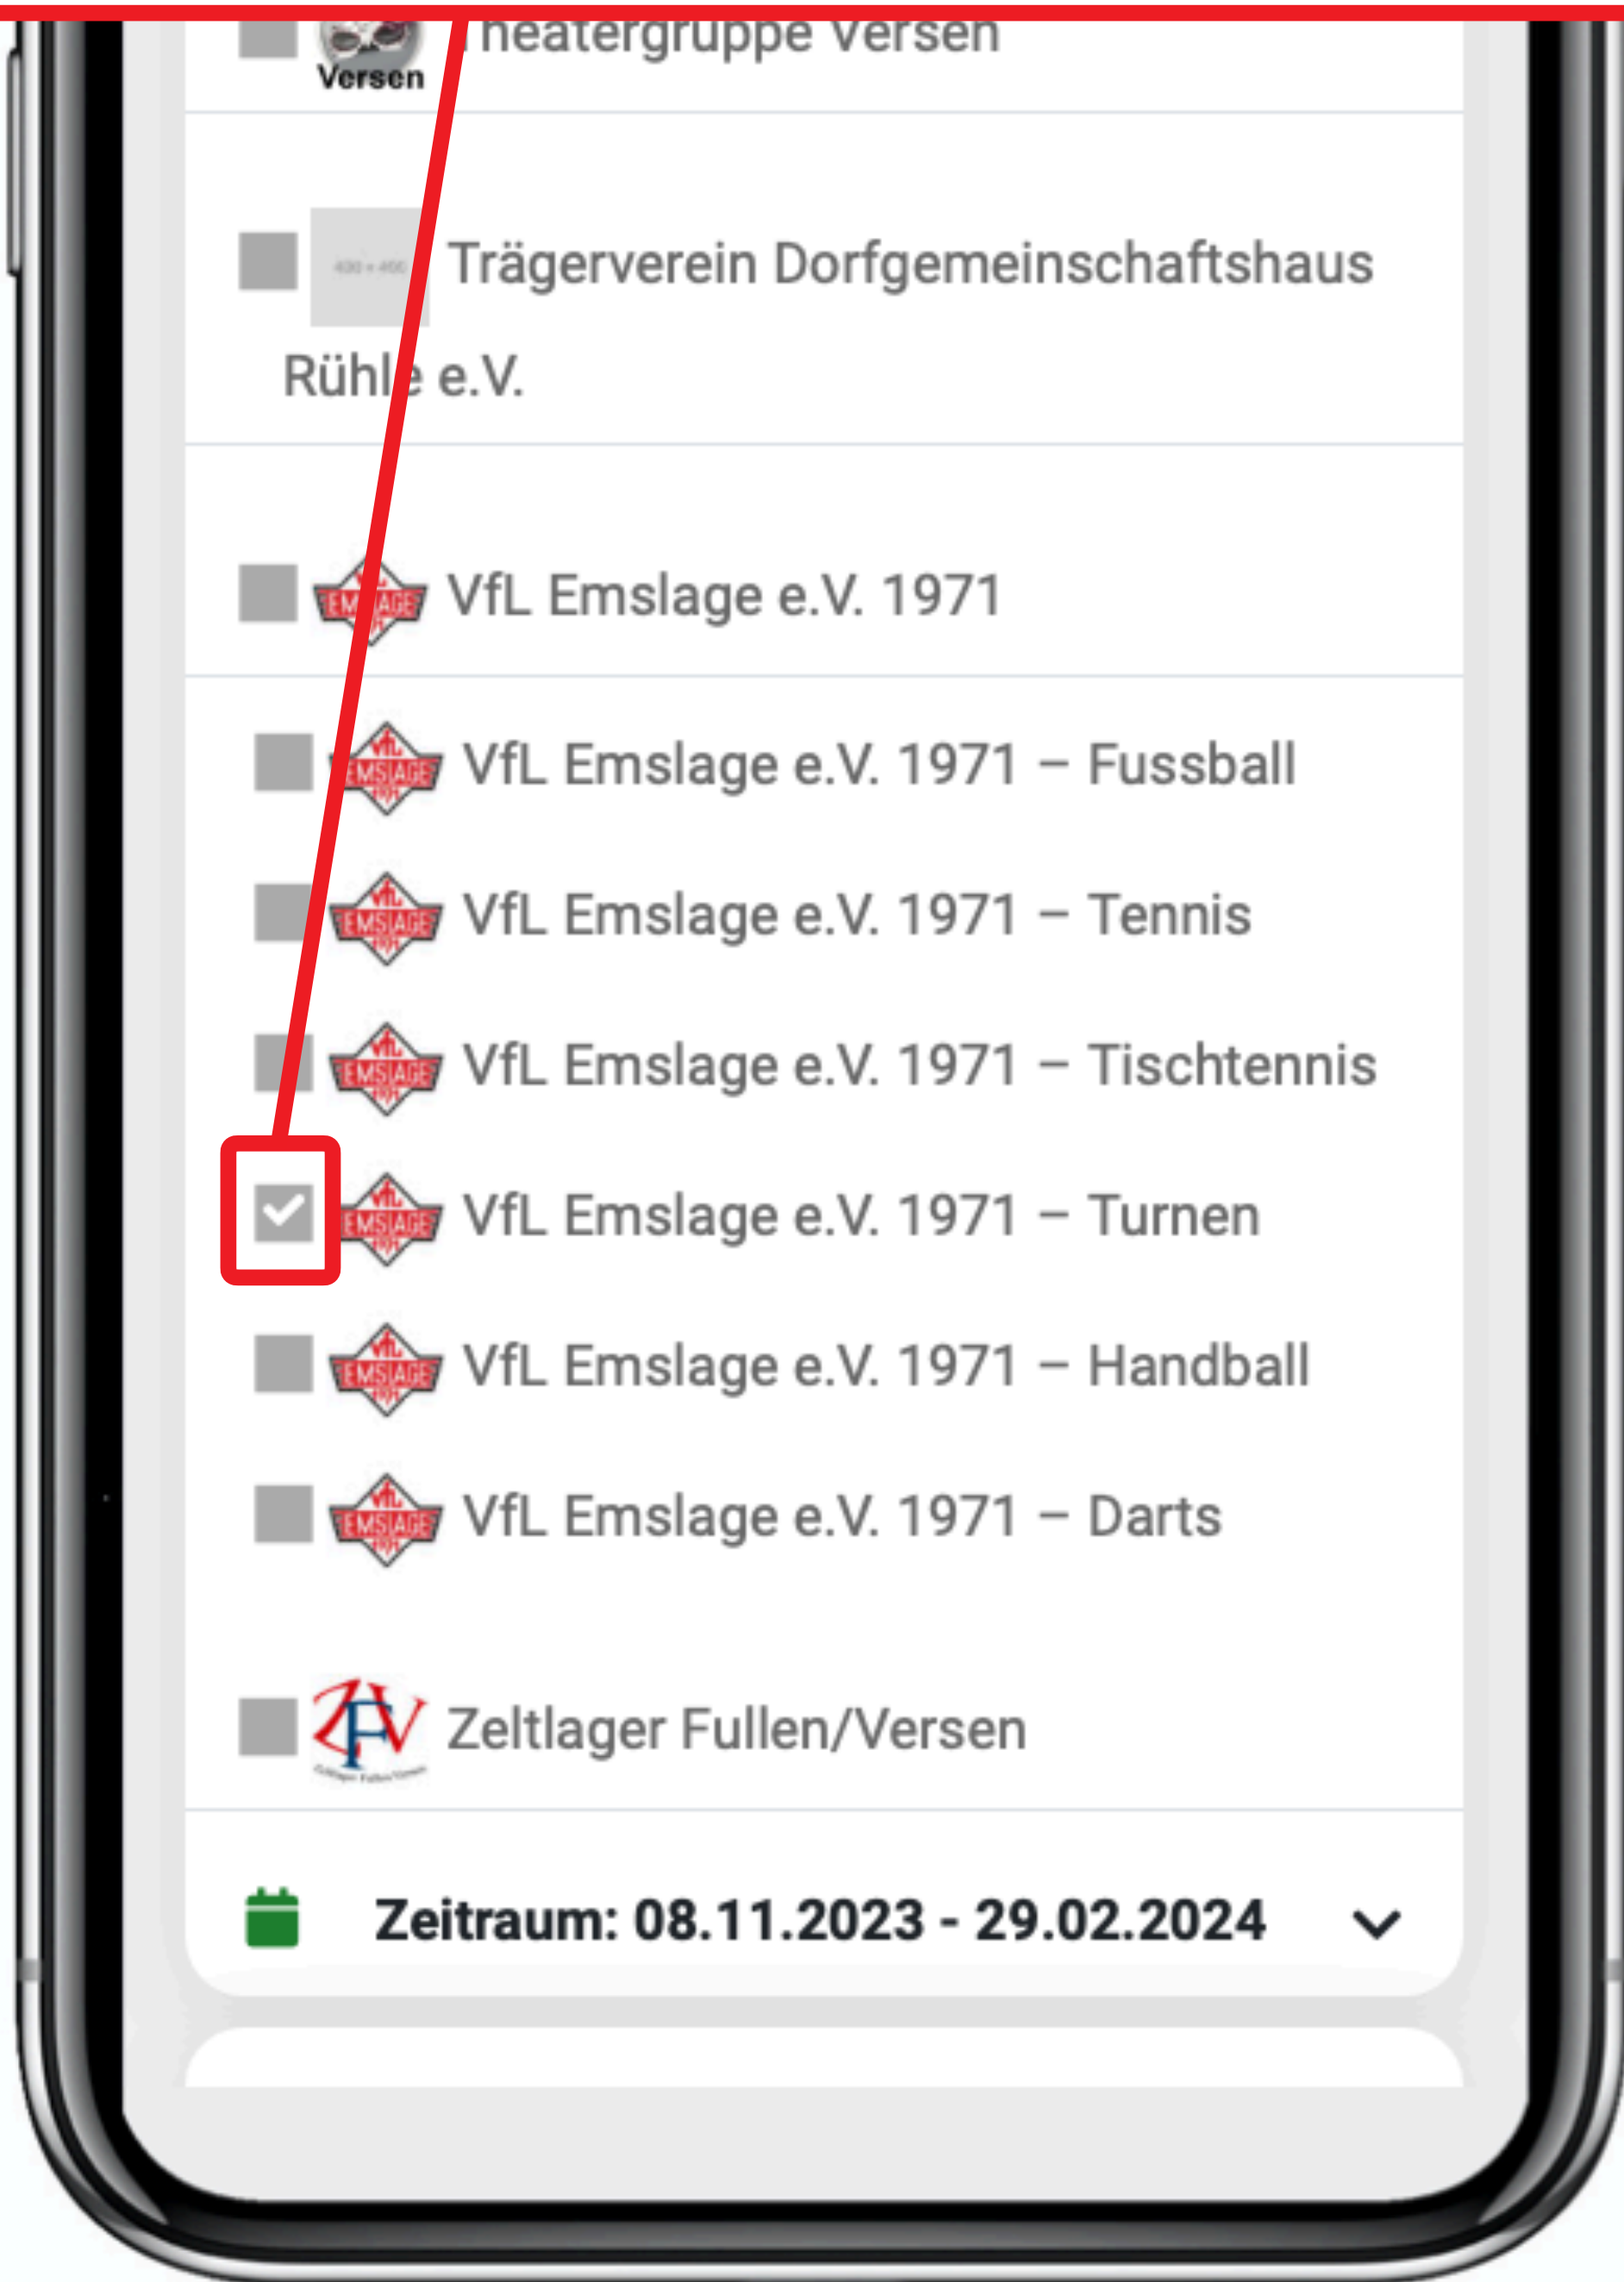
Versen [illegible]heatergruppe Versen

400 × 400 Trägerverein Dorfgemeinschaftshaus Rühle e.V.

VfL EMSLAGE VfL Emslage e.V. 1971

VfL Emslage e.V. 1971 – Fussball

VfL Emslage e.V. 1971 – Tennis

VfL Emslage e.V. 1971 – Tischtennis

VfL Emslage e.V. 1971 – Turnen

VfL Emslage e.V. 1971 – Handball

VfL Emslage e.V. 1971 – Darts

ZFV Zeltlager Fullen/Versen

Zeitraum: 08.11.2023 - 29.02.2024